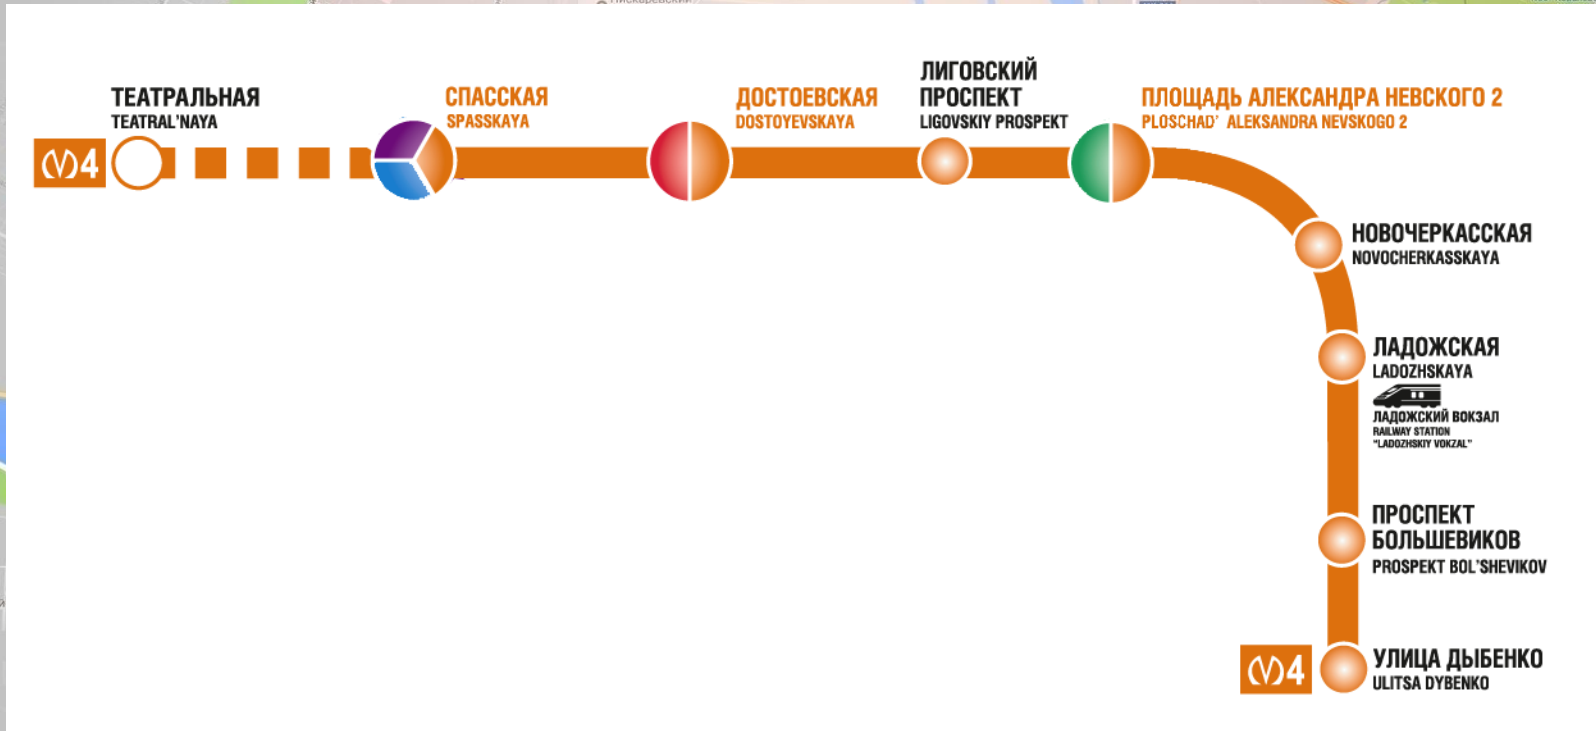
ТЕАТРАЛЬНАЯ
TEATRAL'NAYA

СПАССКАЯ
SPASSKAYA

ДОСТОЕВСКАЯ
DOSTOYEVSKAYA

ЛИГОВСКИЙ ПРОСПЕКТ
LIGOVSKIY PROSPEKT

ПЛОЩАДЬ АЛЕКСАНДРА НЕВСКОГО 2
PLOSCHAD' ALEKSANDRA NEVSKOGO 2

М 4

НОВОЧЕРКАССКАЯ
NOVOCHERKASSKAYA

ЛАДОЖСКАЯ
LADOZHSKAYA

ЛАДОЖСКИЙ ВОКЗАЛ
RAILWAY STATION
"LADOZHSKIY VOKZAL"

ПРОСПЕКТ БОЛЬШЕВИКОВ
PROSPEKT BOL'SHEVIKOV

М 4

УЛИЦА ДЫБЕНКО
ULITSA DYBENKO